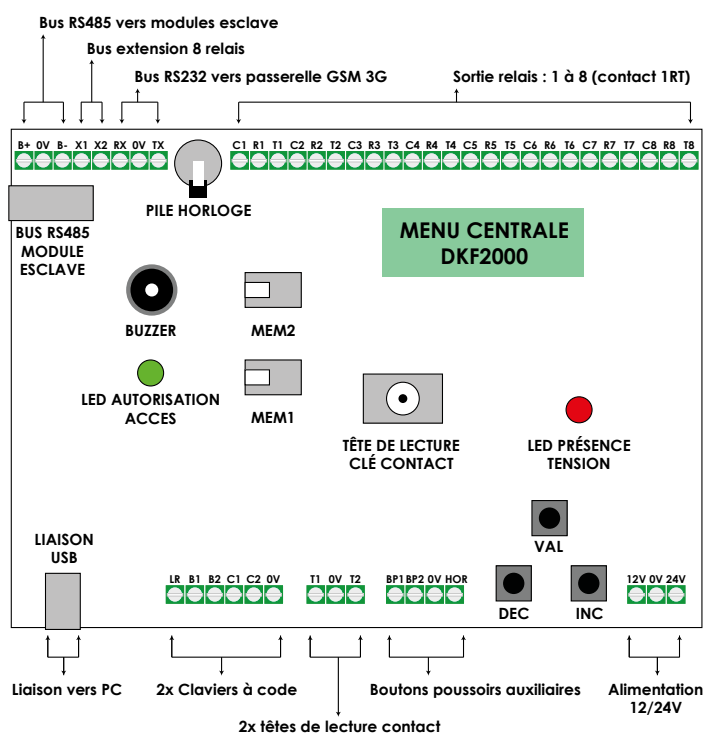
Bus RS485 vers modules esclave

Bus extension 8 relais

Bus RS232 vers passerelle GSM 3G

Sortie relais : 1 à 8 (contact 1RT)

B+ 0V B- X1 X2 RX 0V TX

C1 R1 T1 C2 R2 T2 C3 R3 T3 C4 R4 T4 C5 R5 T5 C6 R6 T6 C7 R7 T7 C8 R8 T8

PILE HORLOGE

BUS RS485 MODULE ESCLAVE

MENU CENTRALE DKF2000

BUZZER

MEM2

LED AUTORISATION ACCES

MEM1

TÊTE DE LECTURE CLÉ CONTACT

LED PRÉSENCE TENSION

VAL

LIAISON USB

LR B1 B2 C1 C2 0V

T1 0V T2

BP1 BP2 0V HOR

DEC

INC

12V 0V 24V

Liaison vers PC

2x Claviers à code

Boutons poussoirs auxiliaires

Alimentation 12/24V

2x têtes de lecture contact